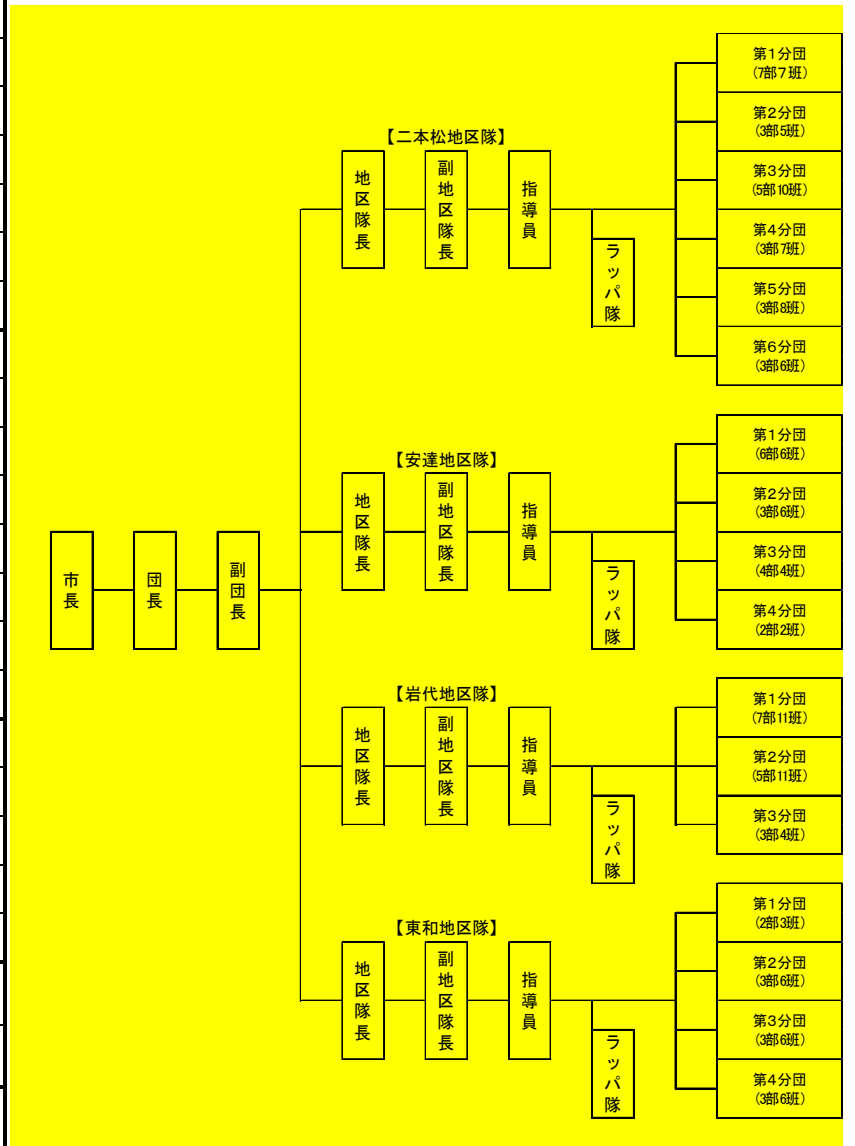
市長

団長

副団長

【二本松地区隊】

地区隊長

副地区隊長

指導員

ラッパ隊

第1分団
(7部7班)

第2分団
(3部5班)

第3分団
(5部10班)

第4分団
(3部7班)

第5分団
(3部8班)

第6分団
(3部6班)

【安達地区隊】

地区隊長

副地区隊長

指導員

ラッパ隊

第1分団
(6部6班)

第2分団
(3部6班)

第3分団
(4部4班)

第4分団
(2部2班)

【岩代地区隊】

地区隊長

副地区隊長

指導員

ラッパ隊

第1分団
(7部11班)

第2分団
(5部11班)

第3分団
(3部4班)

【東和地区隊】

地区隊長

副地区隊長

指導員

ラッパ隊

第1分団
(2部3班)

第2分団
(3部6班)

第3分団
(3部6班)

第4分団
(3部6班)